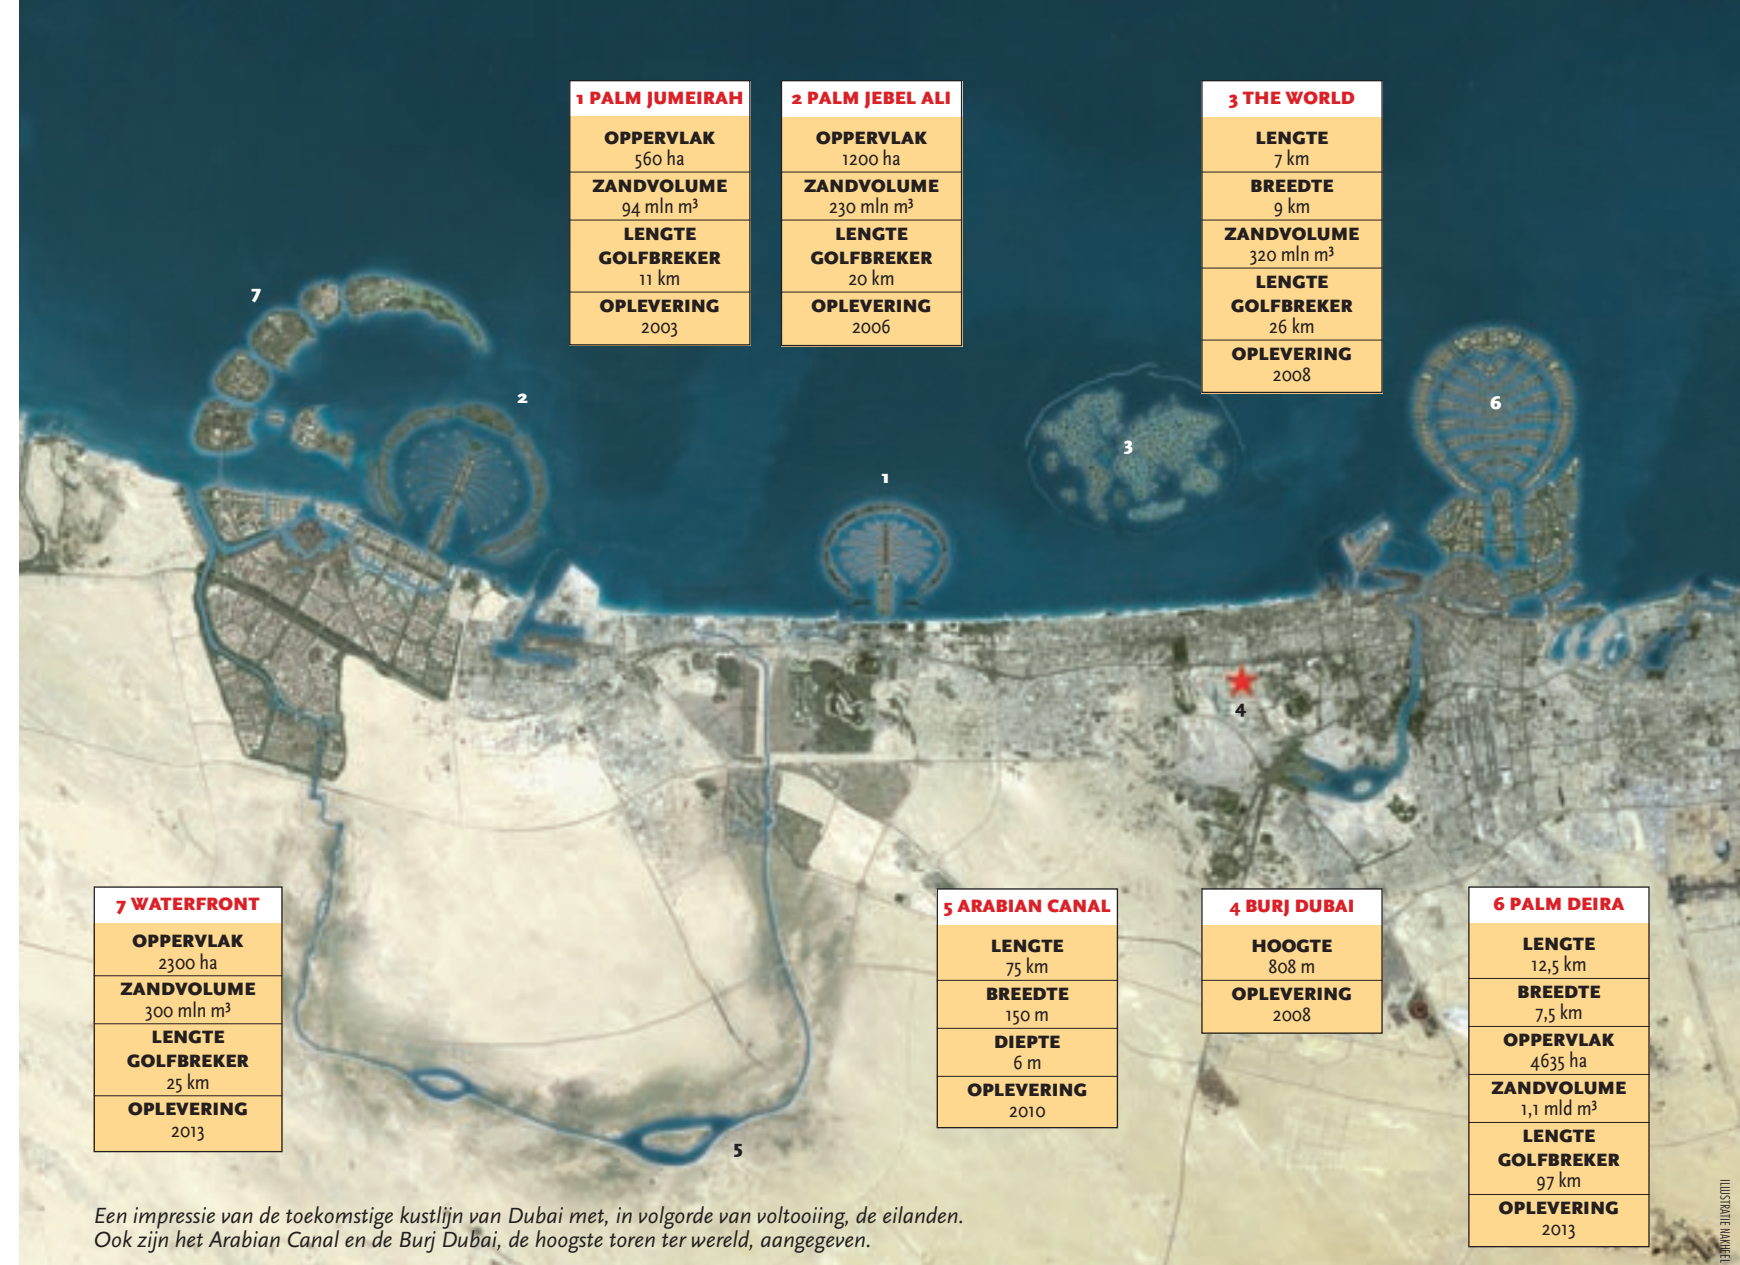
1 PALM JUMEIRAH

OPPERVLAK
560 ha

ZANDVOLUME
94 mln m³

LENGTE GOLFBREKER
11 km

OPLEVERING
2003

2 PALM JEBEL ALI

OPPERVLAK
1200 ha

ZANDVOLUME
230 mln m³

LENGTE GOLFBREKER
20 km

OPLEVERING
2006

3 THE WORLD

LENGTE
7 km

BREEDTE
9 km

ZANDVOLUME
320 mln m³

LENGTE GOLFBREKER
26 km

OPLEVERING
2008

7

2

1

3

6

4

7 WATERFRONT

OPPERVLAK
2300 ha

ZANDVOLUME
300 mln m³

LENGTE GOLFBREKER
25 km

OPLEVERING
2013

5 ARABIAN CANAL

LENGTE
75 km

BREEDTE
150 m

DIEPTE
6 m

OPLEVERING
2010

4 BURJ DUBAI

HOOGTE
808 m

OPLEVERING
2008

6 PALM DEIRA

LENGTE
12,5 km

BREEDTE
7,5 km

OPPERVLAK
4635 ha

ZANDVOLUME
1,1 mld m³

LENGTE GOLFBREKER
97 km

OPLEVERING
2013

5

Een impressie van de toekomstige kustlijn van Dubai met, in volgorde van voltooiing, de eilanden. Ook zijn het Arabian Canal en de Burj Dubai, de hoogste toren ter wereld, aangegeven.

ILLUSTRATIE NAKHEEL